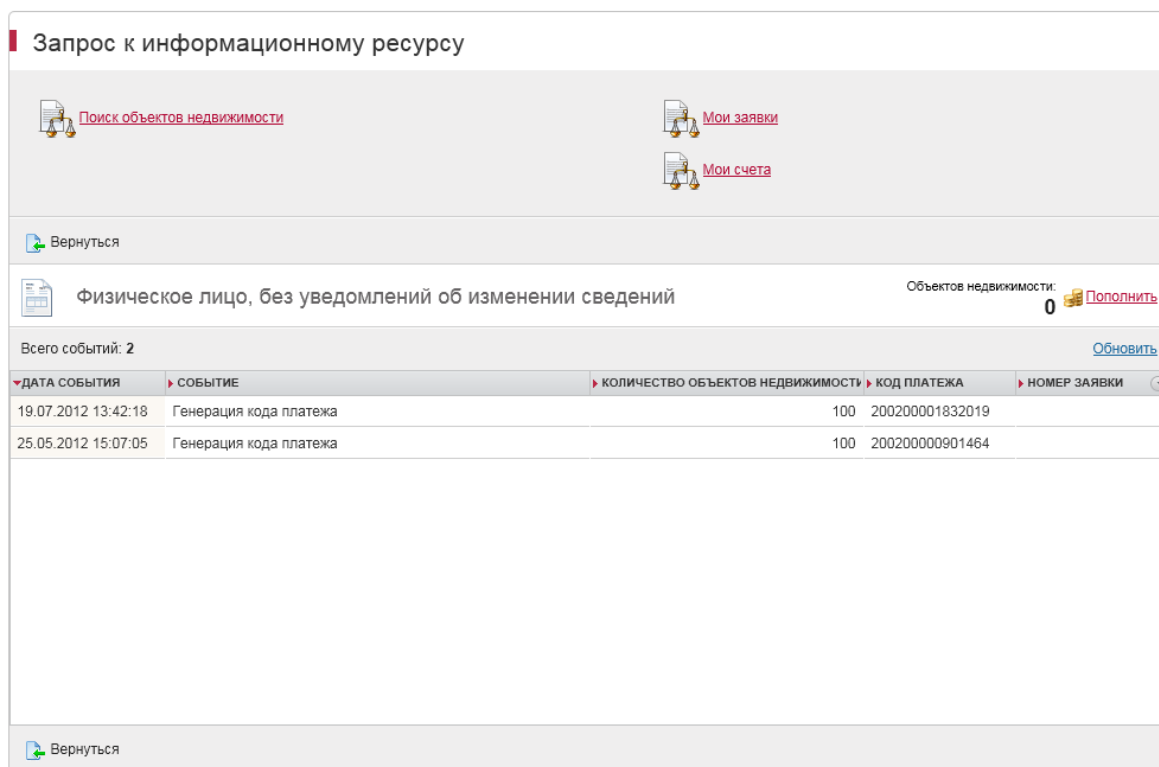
Запрос к информационному ресурсу

Поиск объектов недвижимости

Мои заявки

Мои счета

Вернуться

Физическое лицо, без уведомлений об изменении сведений

Объектов недвижимости: 0 Пополнить

Всего событий: 2

Обновить

| ДАТА СОБЫТИЯ | СОБЫТИЕ | КОЛИЧЕСТВО ОБЪЕКТОВ НЕДВИЖИМОСТИ | КОД ПЛАТЕЖА | НОМЕР ЗАЯВКИ |
|---|---|---|---|---|
| 19.07.2012 13:42:18 | Генерация кода платежа | 100 | 200200001832019 | |
| 25.05.2012 15:07:05 | Генерация кода платежа | 100 | 200200000901464 | |

Вернуться